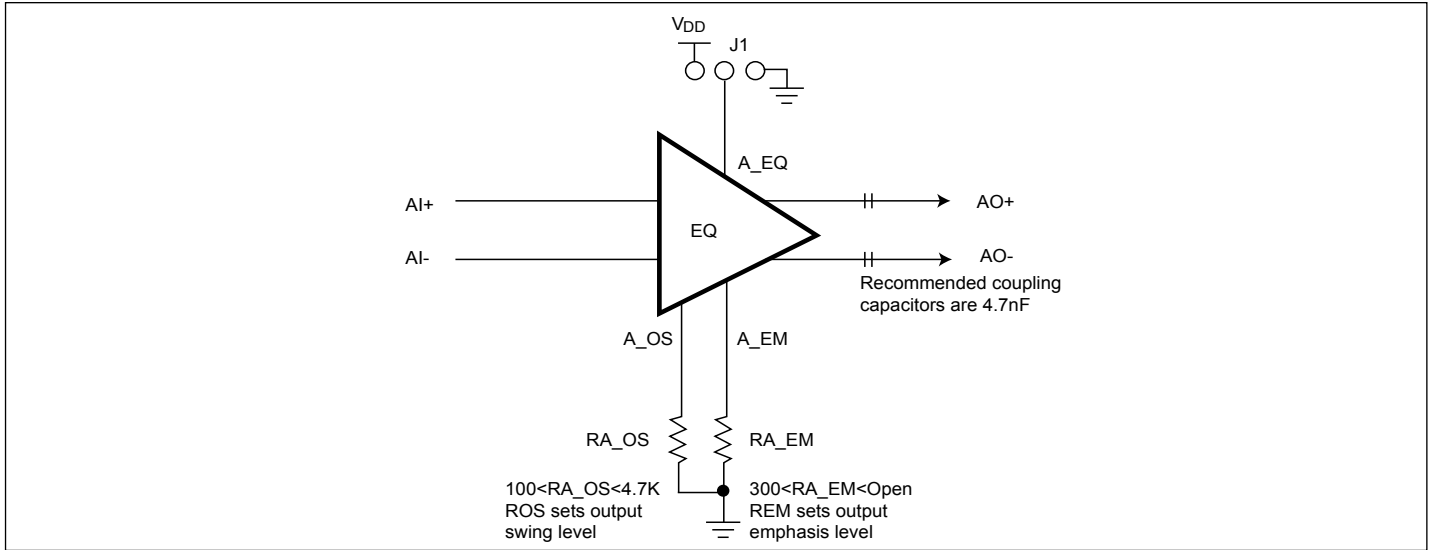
$V_{DD}$

J1

A_EQ

AI+

EQ

AO+

AI-

AO-

Recommended coupling capacitors are 4.7nF

A_OS

A_EM

RA_OS

RA_EM

100<RA_OS<4.7K
ROS sets output swing level

300<RA_EM<Open
REM sets output emphasis level